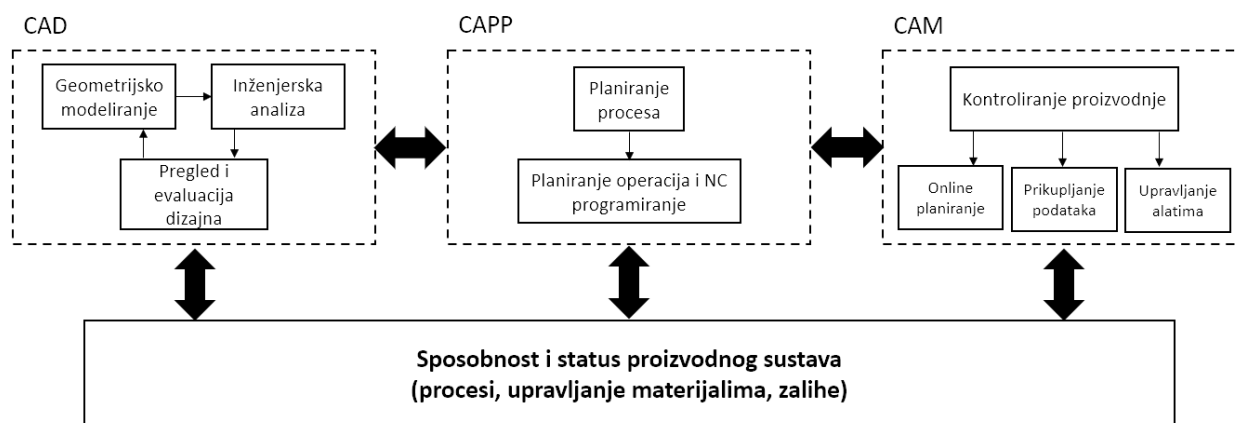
CAD

Geometrijsko modeliranje

Inženjerska analiza

Pregled i evaluacija dizajna

CAPP

Planiranje procesa

Planiranje operacija i NC programiranje

CAM

Kontroliranje proizvodnje

Online planiranje

Prikupljanje podataka

Upravljanje alatima

Sposobnost i status proizvodnog sustava
(procesi, upravljanje materijalima, zalihe)